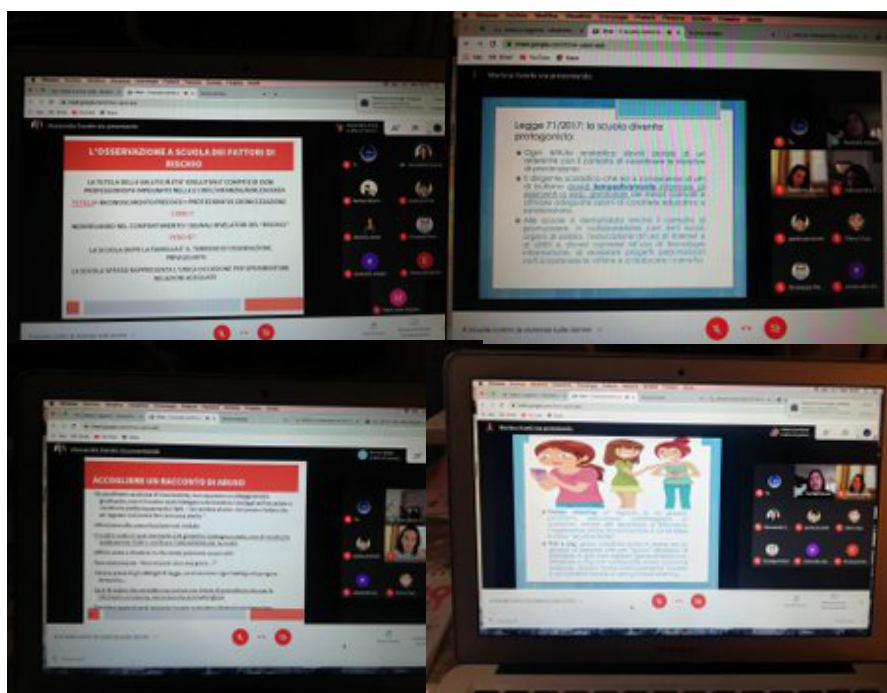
L'OSSERVAZIONE A SCUOLA DEI FATTORI DI RISCHIO

LA TUTELA DELLA SALUTE IN ETA' EVOLUTIVA E' COMPITO DI OGNI PROFESSIONISTA IMPEGNATO NELL'INFANZIA/ADOLESCENZA

TUTELA: RICONOSCIMENTO PRECOCE – PROFESSIONISTI CONSAPEVOLI

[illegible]

CHI E'

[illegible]

Legge 71/2017: la scuola diventa protagonista

Accogliere un racconto di abuso

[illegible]